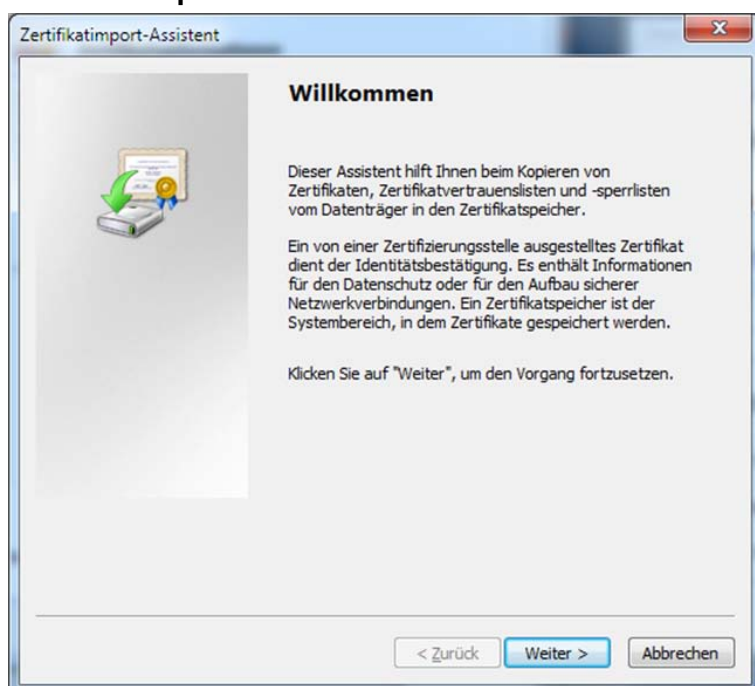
Zertifikatimport-Assistent

Willkommen

Dieser Assistent hilft Ihnen beim Kopieren von Zertifikaten, Zertifikatvertrauenslisten und -sperrlisten vom Datenträger in den Zertifikatspeicher.

Ein von einer Zertifizierungsstelle ausgestelltes Zertifikat dient der Identitätsbestätigung. Es enthält Informationen für den Datenschutz oder für den Aufbau sicherer Netzwerkverbindungen. Ein Zertifikatspeicher ist der Systembereich, in dem Zertifikate gespeichert werden.

Klicken Sie auf "Weiter", um den Vorgang fortzusetzen.

< Zurück
Weiter >
Abbrechen